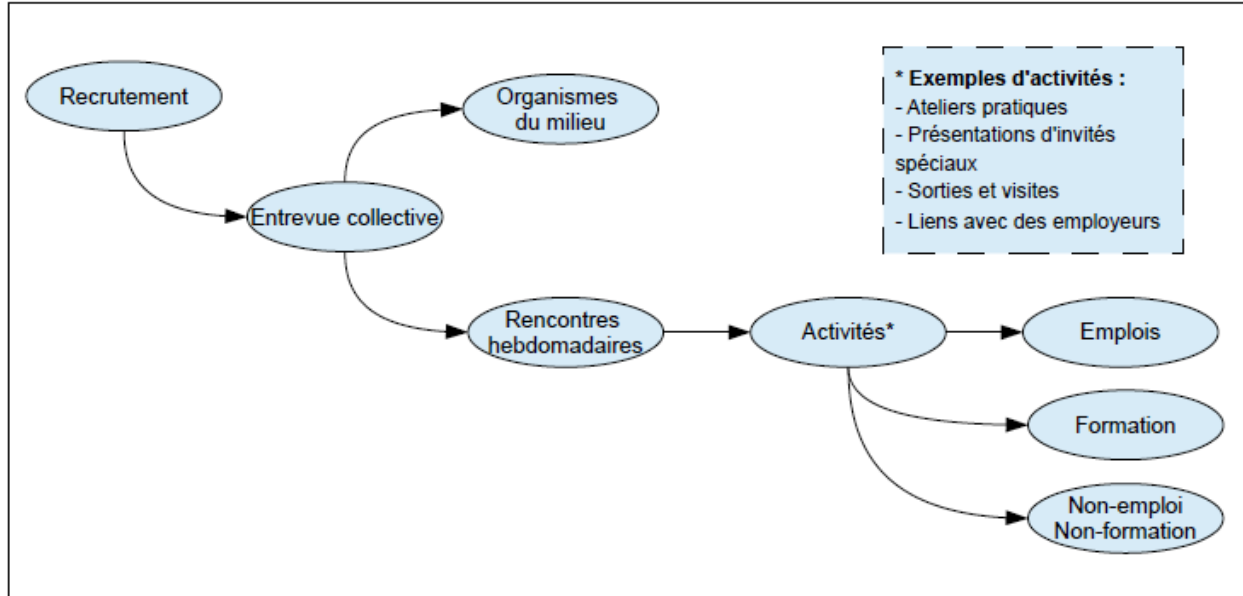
Recrutement

Organismes du milieu

Entrevue collective

Rencontres hebdomadaires

Activités*

Emplois

Formation

Non-emploi Non-formation

* Exemples d'activités :
- Ateliers pratiques
- Présentations d'invités spéciaux
- Sorties et visites
- Liens avec des employeurs